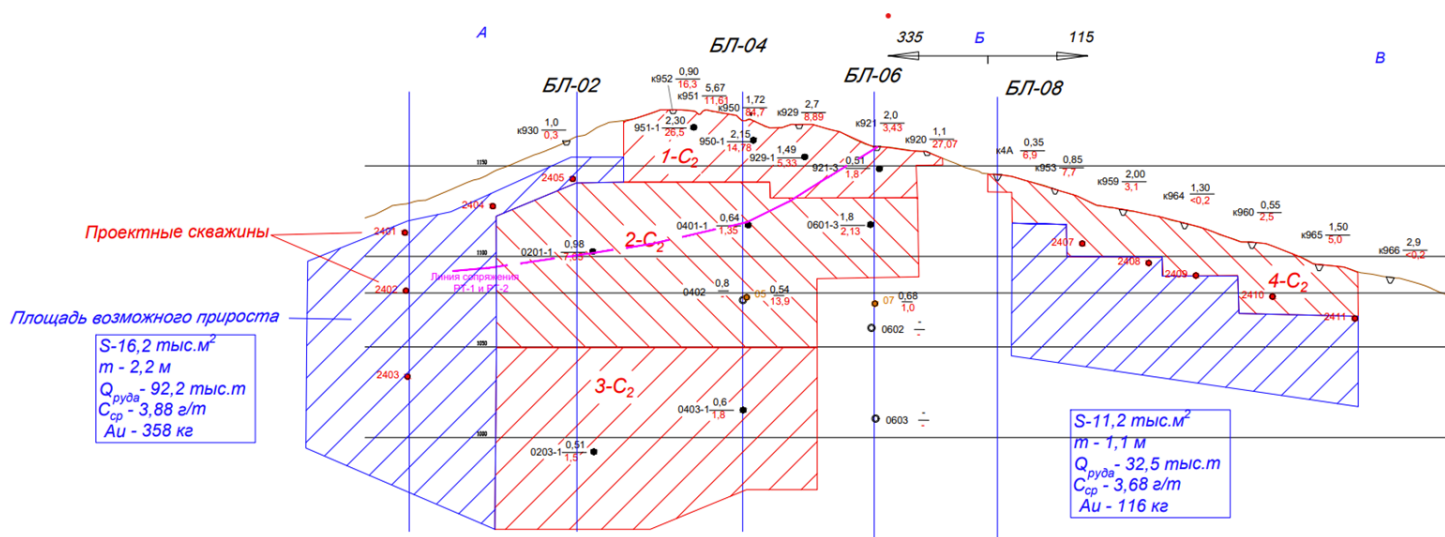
А

БЛ-04

335 Б 115

В

БЛ-02

БЛ-06

БЛ-08

к952 $\frac{0,90}{16,3}$

к951 $\frac{5,67}{11,6}$

к950 $\frac{1,72}{21,7}$

к929 $\frac{2,7}{8,89}$

к921 $\frac{2,0}{3,43}$

к920 $\frac{1,1}{27,07}$

к930 $\frac{1,0}{0,3}$

951-1 $\frac{2,30}{26,5}$

950-1 $\frac{2,15}{14,78}$

929-1 $\frac{1,49}{5,33}$

921-3 $\frac{0,51}{1,8}$

к4А $\frac{0,35}{6,9}$

к953 $\frac{0,85}{7,7}$

к959 $\frac{2,00}{3,1}$

к964 $\frac{1,30}{<0,2}$

к960 $\frac{0,55}{2,5}$

к965 $\frac{1,50}{5,0}$

к966 $\frac{2,9}{<0,2}$

1-$C_2$

2405

2404

2-$C_2$

0401-1 $\frac{0,64}{1,35}$

0601-3 $\frac{1,8}{2,13}$

Проектные скважины

2401

0201-1 $\frac{0,98}{7,85}$

Линия сопряжения РТ-1 и РТ-2

2407

2408

2409

4-$C_2$

2410

2411

2402

0402 $\frac{0,8}{}$ 05 $\frac{0,54}{13,9}$

07 $\frac{0,68}{1,0}$

Площадь возможного прироста

0602 $\frac{-}{-}$

S-16,2 тыс.м$^2$
m - 2,2 м
$Q_{руда}$ - 92,2 тыс.т
$C_{ср}$ - 3,88 г/т
Au - 358 кг

2403

3-$C_2$

0403-1 $\frac{0,6}{1,8}$

0603 $\frac{-}{-}$

S-11,2 тыс.м$^2$
m - 1,1 м
$Q_{руда}$ - 32,5 тыс.т
$C_{ср}$ - 3,68 г/т
Au - 116 кг

0203-1 $\frac{0,51}{1,5}$